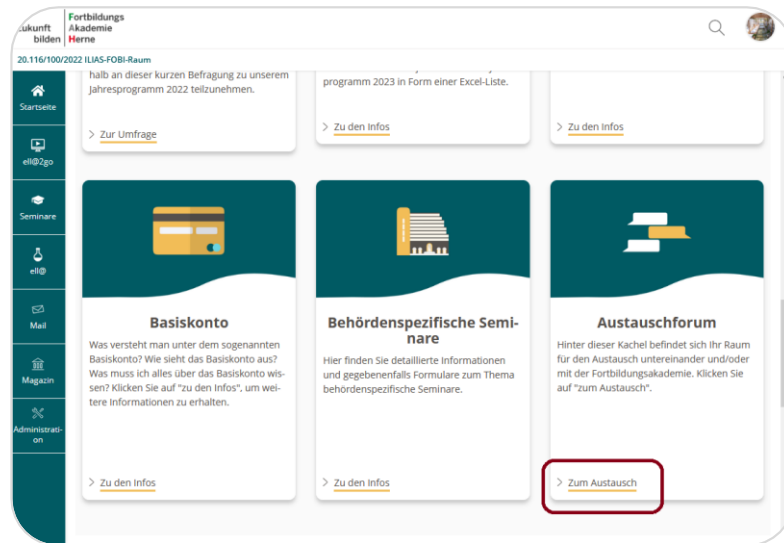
Zukunft bilden | Fortbildungs Akademie Herne

20.116/100/2022 ILIAS-FOBI-Raum

Startseite

ell@2go

Seminare

ell@

Mail

Magazin

Administration

halb an dieser kurzen Befragung zu unserem Jahresprogramm 2022 teilzunehmen.

> Zur Umfrage

programm 2023 in Form einer Excel-Liste.

> Zu den Infos

> Zu den Infos

Basiskonto

Was versteht man unter dem sogenannten Basiskonto? Wie sieht das Basiskonto aus? Was muss ich alles über das Basiskonto wissen? Klicken Sie auf "zu den Infos", um weitere Informationen zu erhalten.

> Zu den Infos

Behördenspezifische Seminare

Hier finden Sie detaillierte Informationen und gegebenenfalls Formulare zum Thema behördenspezifische Seminare.

> Zu den Infos

Austauschforum

Hinter dieser Kachel befindet sich Ihr Raum für den Austausch untereinander und/oder mit der Fortbildungsakademie. Klicken Sie auf "zum Austausch".

> Zum Austausch